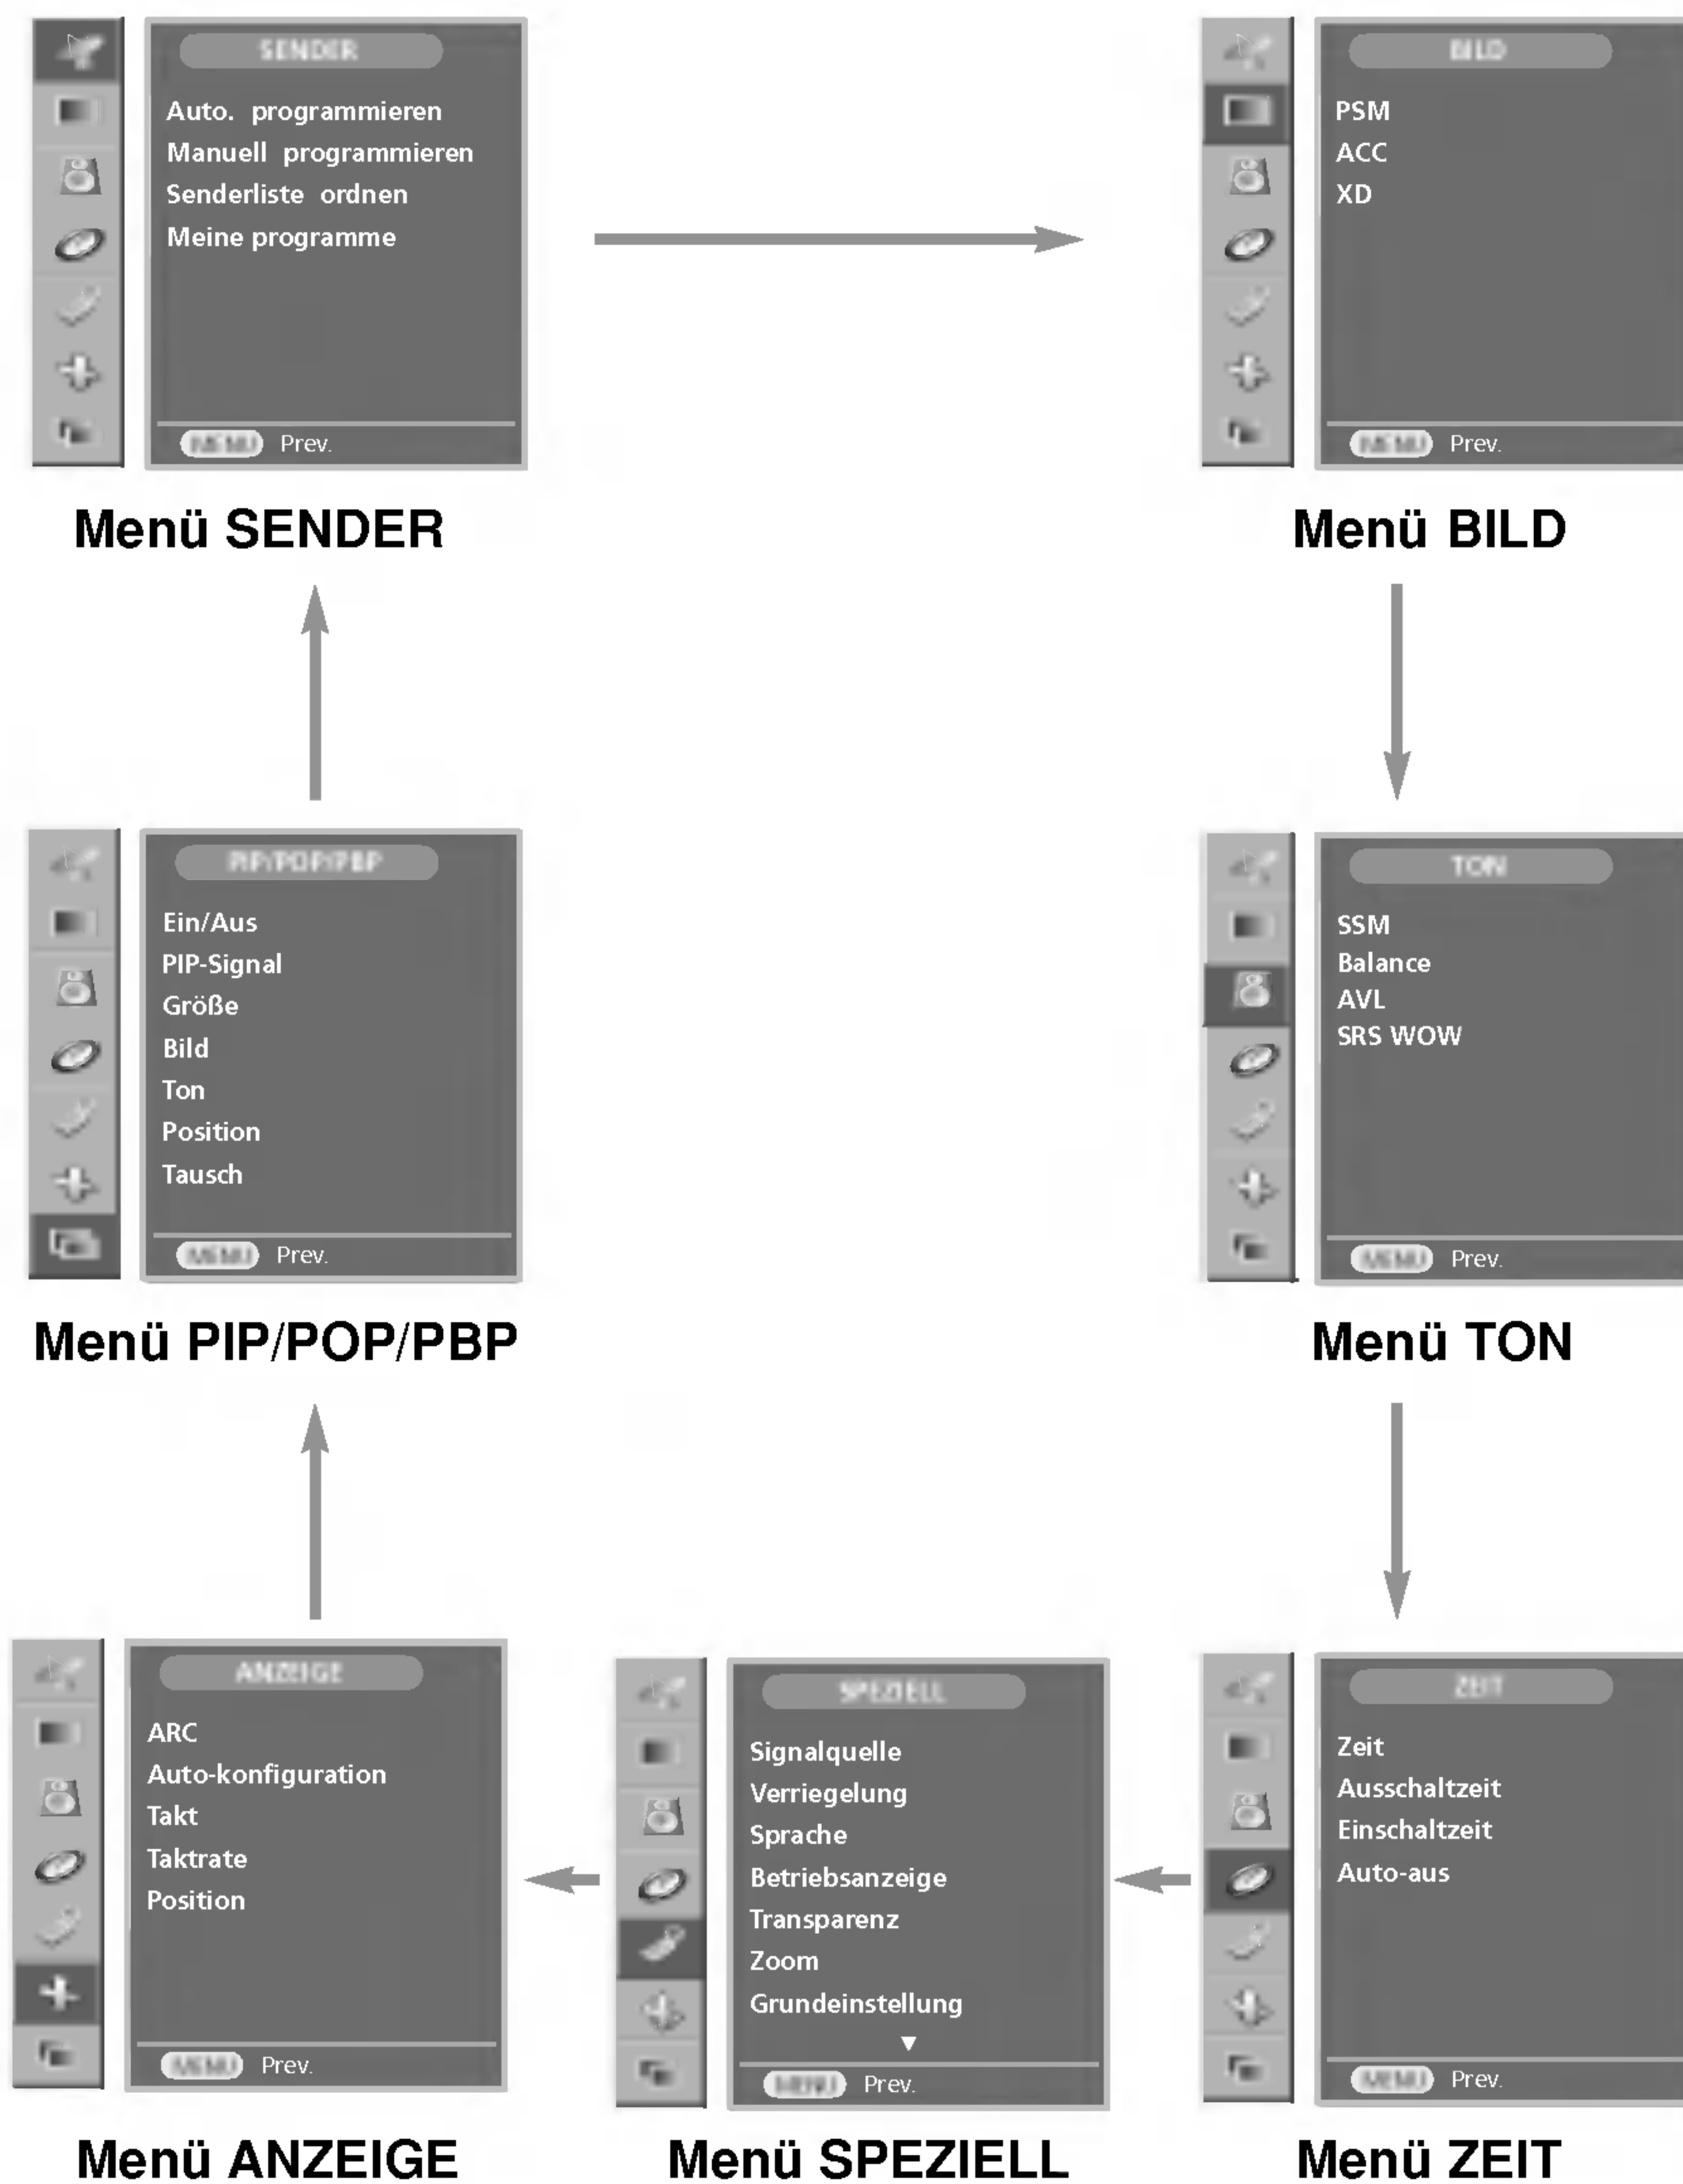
SENDER

Auto. programmieren
Manuell programmieren
Senderliste ordnen
Meine programme

MENU Prev.

Menü SENDER

BILD

PSM
ACC
XD

MENU Prev.

Menü BILD

PIP/POP/PBP

Ein/Aus
PIP-Signal
Größe
Bild
Ton
Position
Tausch

MENU Prev.

Menü PIP/POP/PBP

TON

SSM
Balance
AVL
SRS WOW

MENU Prev.

Menü TON

ANZEIGE

ARC
Auto-konfiguration
Takt
Taktrate
Position

MENU Prev.

Menü ANZEIGE

SPEZIELL

Signalquelle
Verriegelung
Sprache
Betriebsanzeige
Transparenz
Zoom
Grundeinstellung
▼

MENU Prev.

Menü SPEZIELL

ZEIT

Zeit
Ausschaltzeit
Einschaltzeit
Auto-aus

MENU Prev.

Menü ZEIT